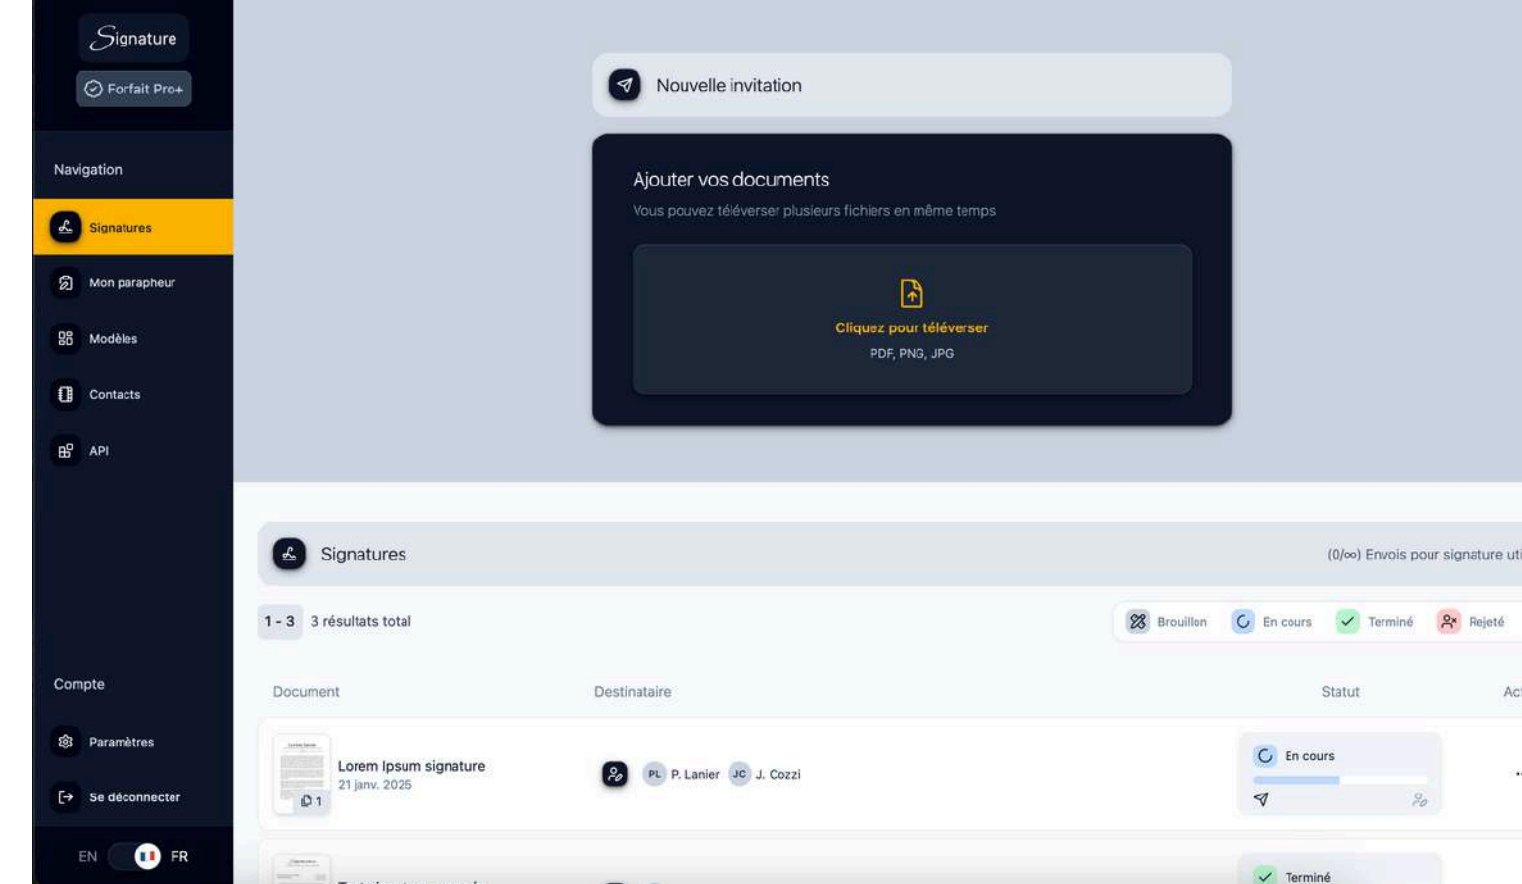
Signature
Forfait Pro+

Navigation
Signatures
Mon parapheur
Modèles
Contacts
API

Compte
Paramètres
Se déconnecter

EN FR

Nouvelle invitation

Ajouter vos documents
Vous pouvez téléverser plusieurs fichiers en même temps

Cliquez pour téléverser
PDF, PNG, JPG

Signatures
(0/∞) Envois pour signature uti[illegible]

1 - 3 3 résultats total

Brouillon En cours Terminé Rejeté

| Document | Destinataire | Statut | Ac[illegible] |
|---|---|---|---|
| Lorem Ipsum signature 21 janv. 2025 1 | PL P. Lanier JC J. Cozzi | En cours | |
| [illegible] | | Terminé | |